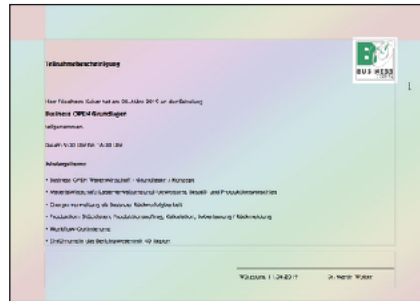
Teilnahmebescheinigung

BUS HESS

Herr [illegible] hat am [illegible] 2015 an der Schulung

Business OPEX Grundlagen

teilgenommen.

Dauer: 9:00 bis 16:30 Uhr

Schulungsthemen

• Business OPEX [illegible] - Grundlagen / Konzept

• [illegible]

• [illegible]

• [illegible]

• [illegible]

• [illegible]

Würzburg, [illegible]     Dr. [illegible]